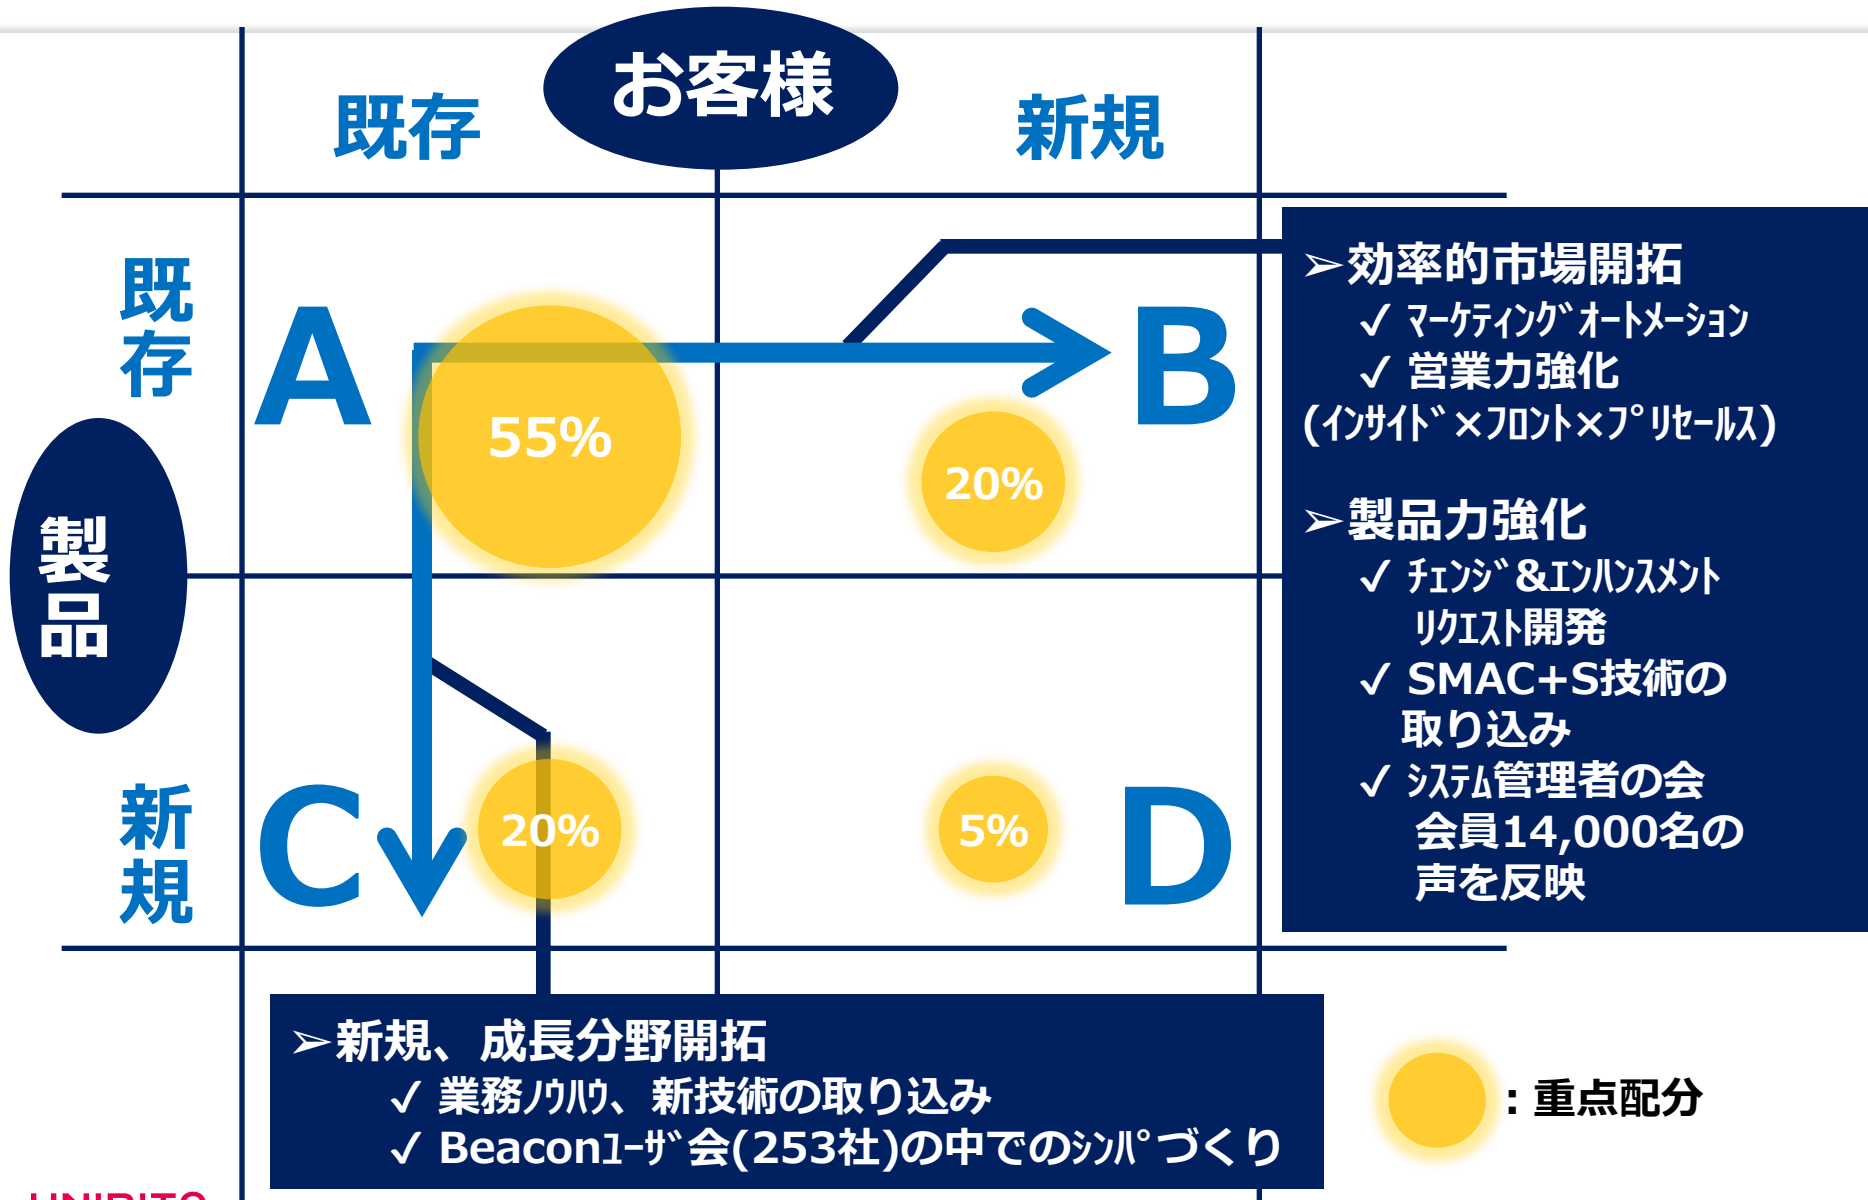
お客様

既存

新規

既存

製品

新規

A

B

C

D

55%

20%

20%

5%

➢効率的市場開拓
✓ ﾏｰｹﾃｨﾝｸﾞｵｰﾄﾒｰｼｮﾝ
✓ 営業力強化
(ｲﾝｻｲﾄﾞ×ﾌﾛﾝﾄ×ﾌﾟﾘｾｰﾙｽ)

➢製品力強化
✓ ﾁｪﾝｼﾞ&ｴﾝﾊﾝｽﾒﾝﾄ ﾘｸｴｽﾄ開発
✓ SMAC+S技術の取り込み
✓ ｼｽﾃﾑ管理者の会 会員14,000名の声を反映

➢新規、成長分野開拓
✓ 業務ﾉｳﾊｳ、新技術の取り込み
✓ Beaconﾕｰｻﾞ会(253社)の中でのｼﾝﾊﾟづくり

：重点配分

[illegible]